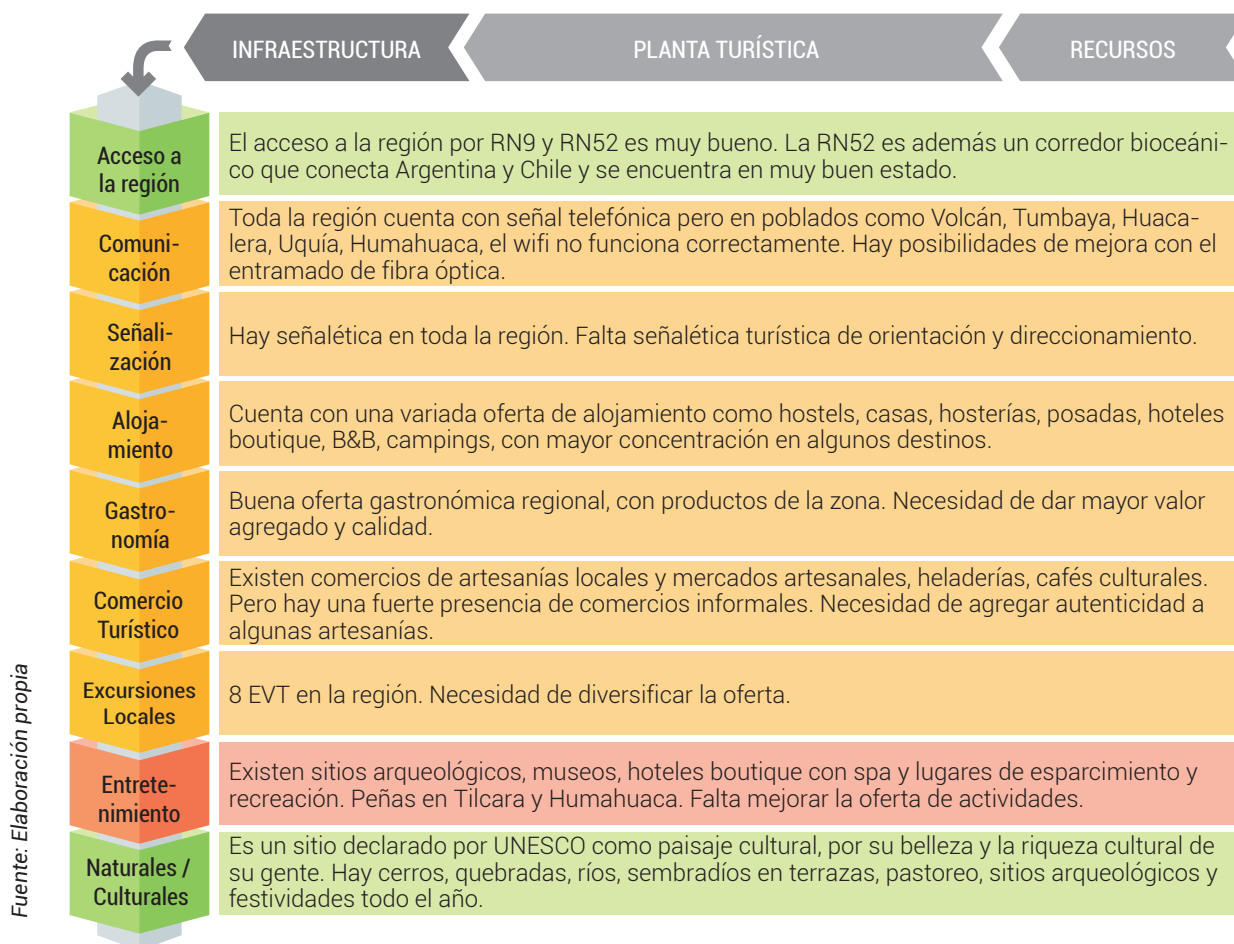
INFRAESTRUCTURA PLANTA TURÍSTICA RECURSOS

| | |
|---|---|
| Acceso a la región | El acceso a la región por RN9 y RN52 es muy bueno. La RN52 es además un corredor bioceánico que conecta Argentina y Chile y se encuentra en muy buen estado. |
| Comunicación | Toda la región cuenta con señal telefónica pero en poblados como Volcán, Tumbaya, Huacalera, Uquía, Humahuaca, el wifi no funciona correctamente. Hay posibilidades de mejora con el entramado de fibra óptica. |
| Señalización | Hay señalética en toda la región. Falta señalética turística de orientación y direccionamiento. |
| Alojamiento | Cuenta con una variada oferta de alojamiento como hostels, casas, hosterías, posadas, hoteles boutique, B&B, campings, con mayor concentración en algunos destinos. |
| Gastronomía | Buena oferta gastronómica regional, con productos de la zona. Necesidad de dar mayor valor agregado y calidad. |
| Comercio Turístico | Existen comercios de artesanías locales y mercados artesanales, heladerías, cafés culturales. Pero hay una fuerte presencia de comercios informales. Necesidad de agregar autenticidad a algunas artesanías. |
| Excursiones Locales | 8 EVT en la región. Necesidad de diversificar la oferta. |
| Entretenimiento | Existen sitios arqueológicos, museos, hoteles boutique con spa y lugares de esparcimiento y recreación. Peñas en Tilcara y Humahuaca. Falta mejorar la oferta de actividades. |
| Naturales / Culturales | Es un sitio declarado por UNESCO como paisaje cultural, por su belleza y la riqueza cultural de su gente. Hay cerros, quebradas, ríos, sembradíos en terrazas, pastoreo, sitios arqueológicos y festividades todo el año. |

Fuente: Elaboración propia